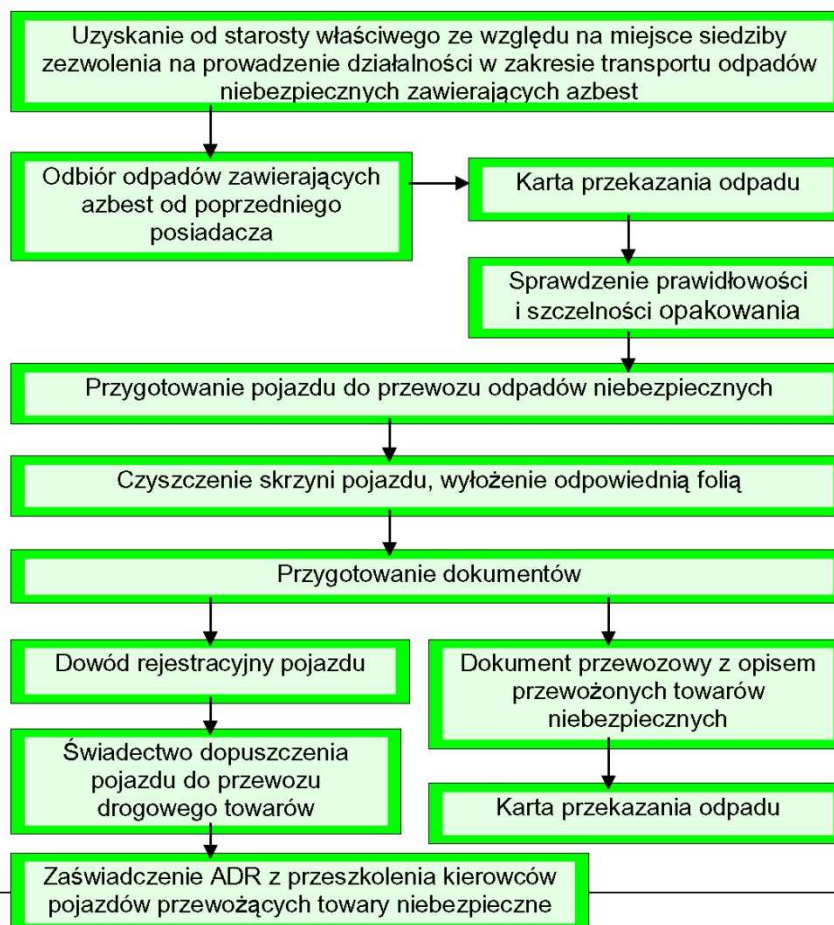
Uzyskanie od starosty właściwego ze względu na miejsce siedziby zezwolenia na prowadzenie działalności w zakresie transportu odpadów niebezpiecznych zawierających azbest

Odbiór odpadów zawierających azbest od poprzedniego posiadacza

Karta przekazania odpadu

Sprawdzenie prawidłowości i szczelności opakowania

Przygotowanie pojazdu do przewozu odpadów niebezpiecznych

Czyszczenie skrzyni pojazdu, wyłożenie odpowiednią folią

Przygotowanie dokumentów

Dowód rejestracyjny pojazdu

Dokument przewozowy z opisem przewożonych towarów niebezpiecznych

Świadectwo dopuszczenia pojazdu do przewozu drogowego towarów

Karta przekazania odpadu

Zaświadczenie ADR z przeszkolenia kierowców pojazdów przewożących towary niebezpieczne